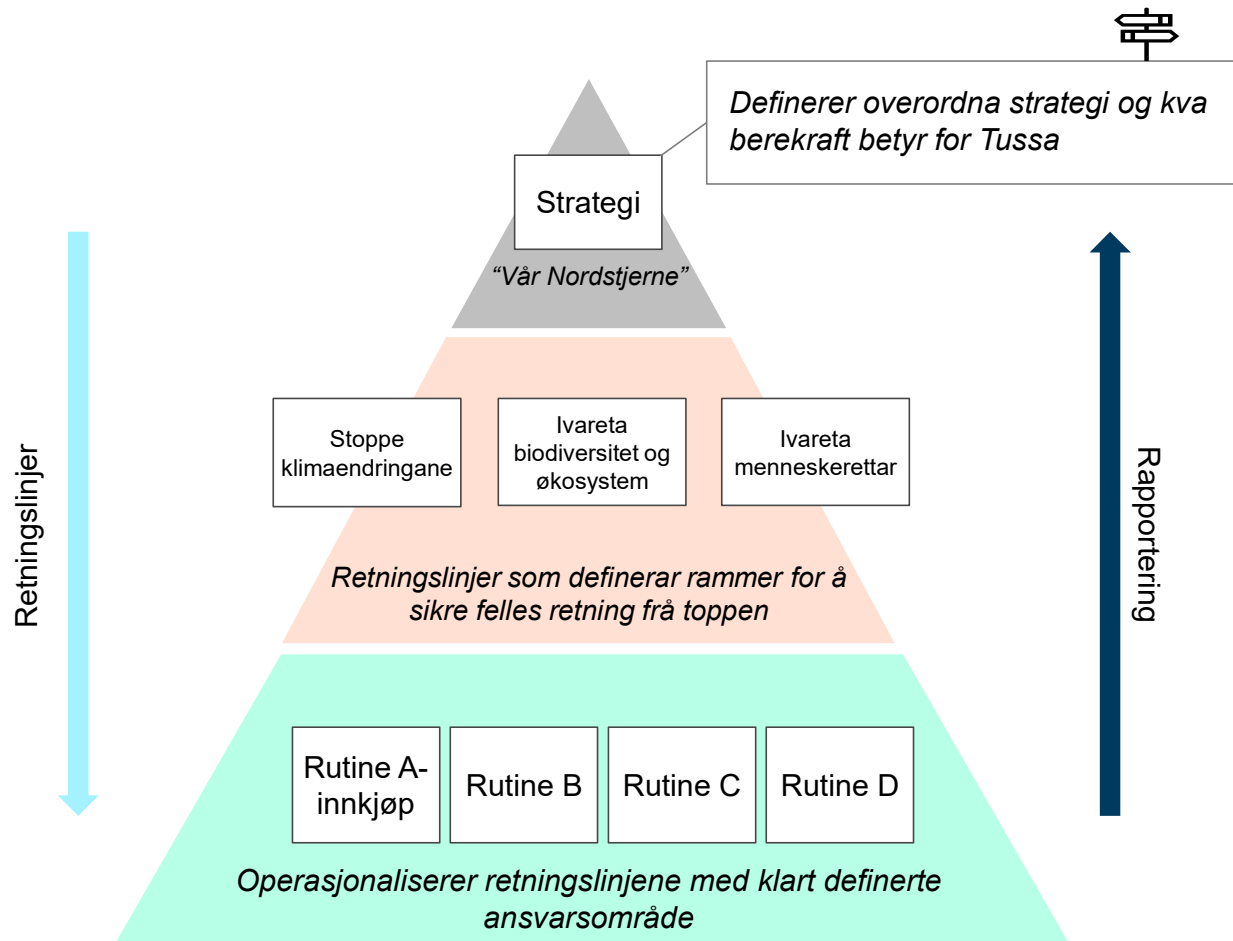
Definerer overordna strategi og kva berekraft betyr for Tussa

Strategi

"Vår Nordstjerne"

Retningslinjer

Rapportering

Stoppe klimaendringane

Ivareta biodiversitet og økosystem

Ivareta menneskerettar

Retningslinjer som definerar rammer for å sikre felles retning frå toppen

Rutine A-innkjøp

Rutine B

Rutine C

Rutine D

Operasjonaliserer retningslinjene med klart definerte ansvarsområde